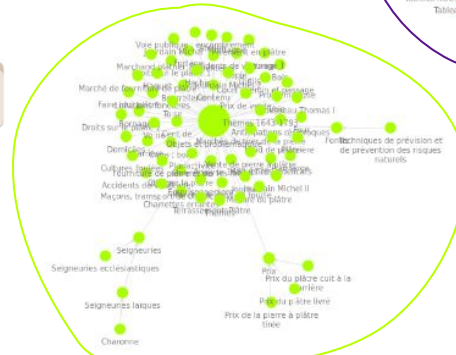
Tableau

Voie publique ; encombrement
Marchand de plâtre
Marché de fourniture de plâtre
Faire le plâtre
Droits sur le plâtre
Thème (1643-1791)
Anticipations des risques
Fontis
Techniques de prévision et de prevention des risques naturels
Objets de plâtre
Domicile
Culture
Accidents de travail
Maçons, transport
Chambres
Terrassement plâtre
Moulin de plâtre
Prix de vente
Seigneuries
Seigneuries ecclésiastiques
Seigneuries laïques
Charonne
Prix
Prix du plâtre cuit à la carrière
Prix du plâtre livré
Prix de la pierre à plâtre tirée
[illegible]